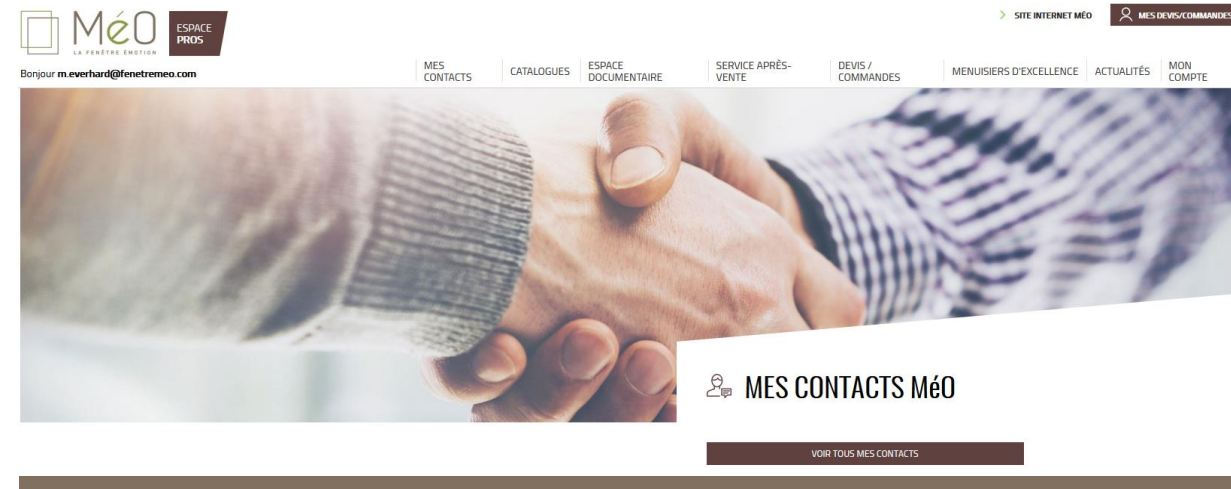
MéO
LA FENÊTRE ÉMOTION
ESPACE PROS

SITE INTERNET MÉO
MES DEVIS/COMMANDES

Bonjour m.everhard@fenetremeo.com

MES CONTACTS
CATALOGUES
ESPACE DOCUMENTAIRE
SERVICE APRÈS-VENTE
DEVIS / COMMANDES
MENUISIERS D'EXCELLENCE
ACTUALITÉS
MON COMPTE

MES CONTACTS MéO

VOIR TOUS MES CONTACTS